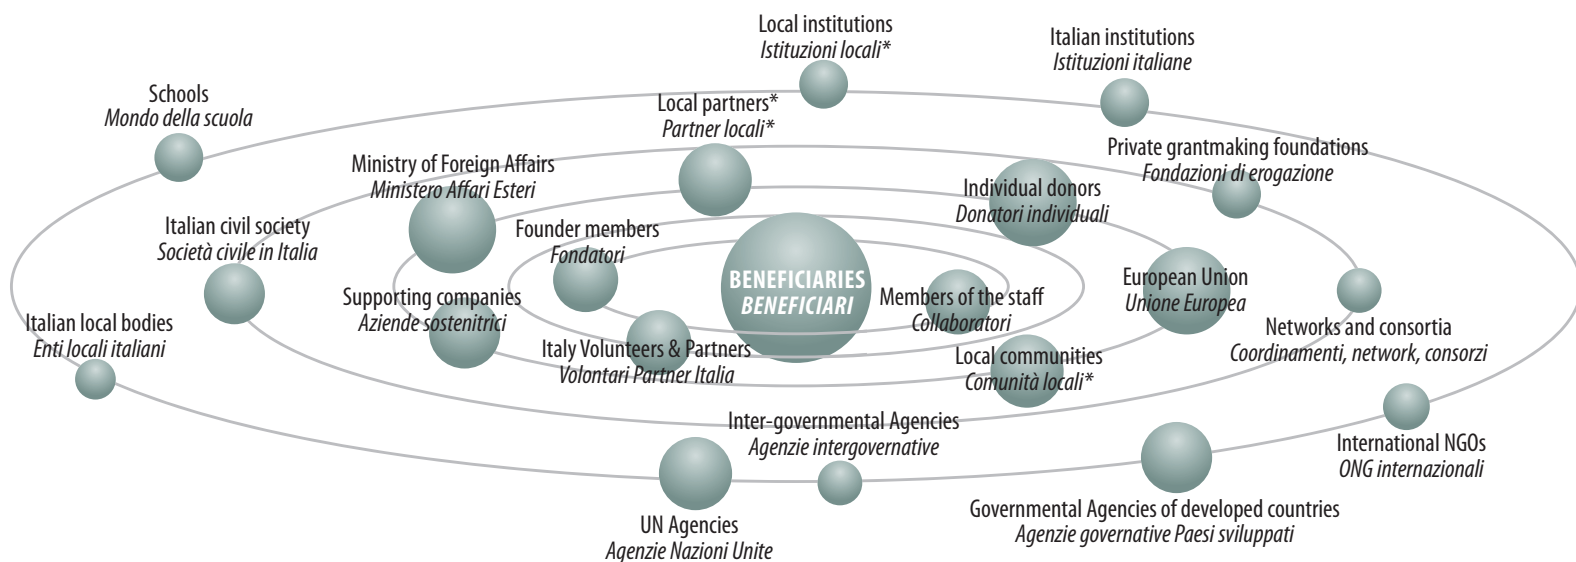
Local institutions
*Istituzioni locali\**

Italian institutions
*Istituzioni italiane*

Schools
*Mondo della scuola*

Local partners\*
*Partner locali\**

Private grantmaking foundations
*Fondazioni di erogazione*

Ministry of Foreign Affairs
*Ministero Affari Esteri*

Individual donors
*Donatori individuali*

Italian civil society
*Società civile in Italia*

Founder members
*Fondatori*

BENEFICIARIES
*BENEFICIARI*

Members of the staff
*Collaboratori*

European Union
*Unione Europea*

Supporting companies
*Aziende sostenitrici*

Networks and consortia
*Coordinamenti, network, consorzi*

Italian local bodies
*Enti locali italiani*

Italy Volunteers & Partners
*Volontari Partner Italia*

Local communities
*Comunità locali\**

Inter-governmental Agencies
*Agenzie intergovernative*

International NGOs
*ONG internazionali*

Governmental Agencies of developed countries
*Agenzie governative Paesi sviluppati*

UN Agencies
*Agenzie Nazioni Unite*